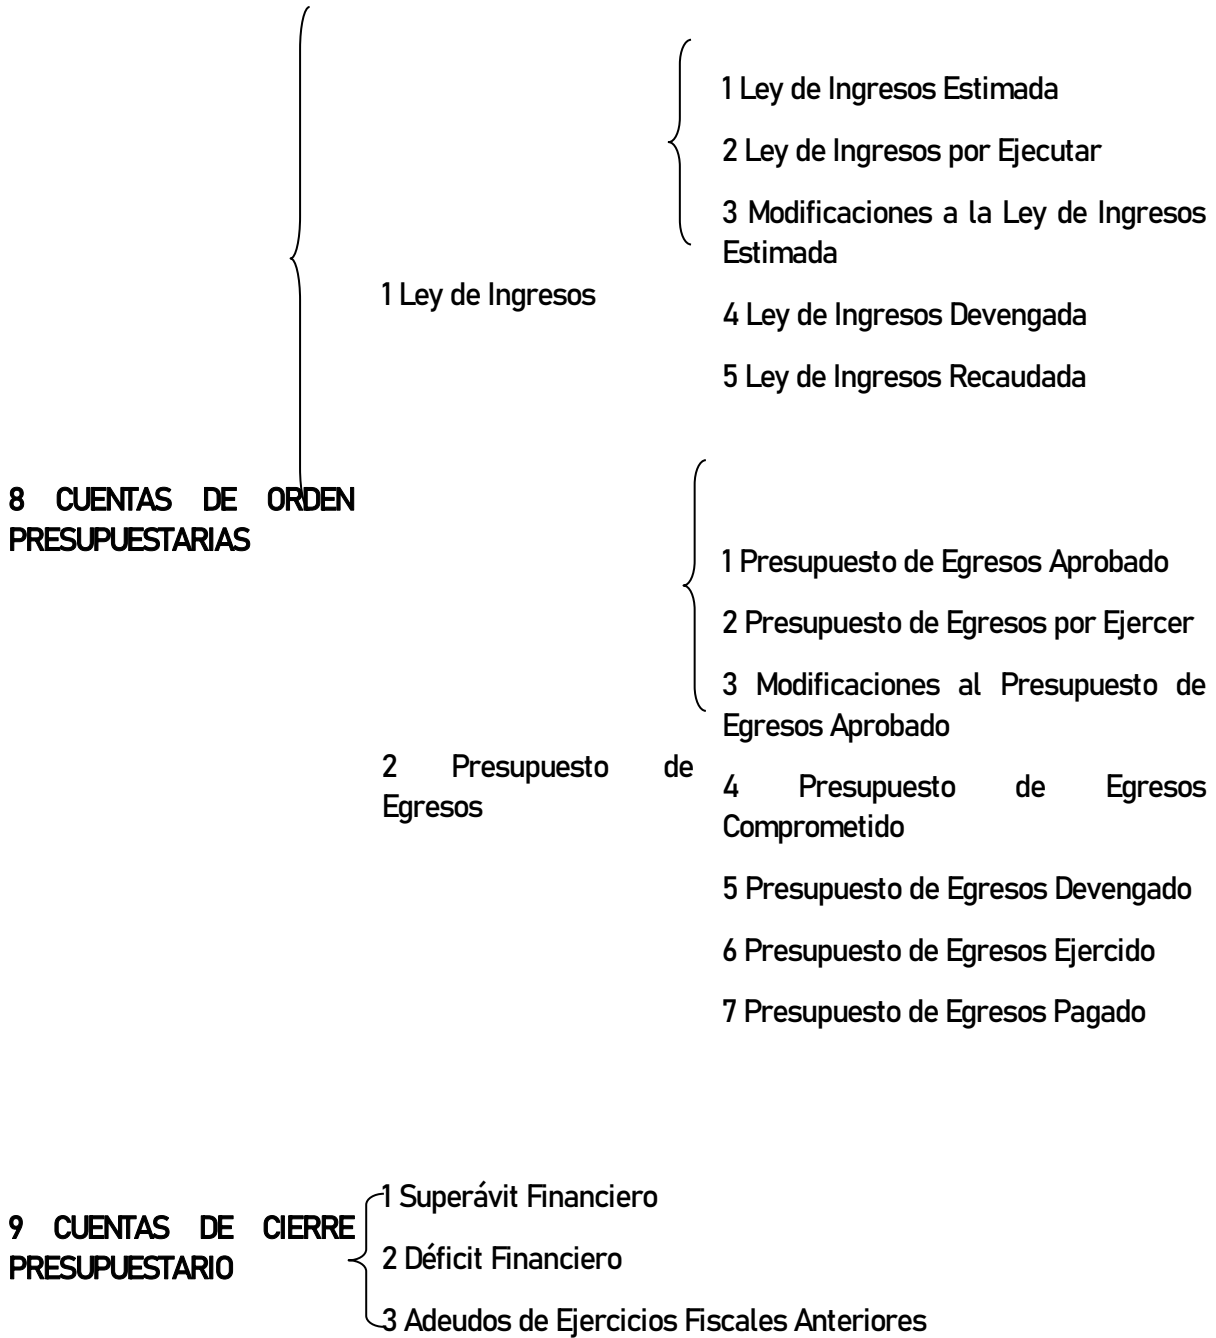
8 CUENTAS DE ORDEN PRESUPUESTARIAS

1 Ley de Ingresos

1 Ley de Ingresos Estimada

2 Ley de Ingresos por Ejecutar

3 Modificaciones a la Ley de Ingresos Estimada

4 Ley de Ingresos Devengada

5 Ley de Ingresos Recaudada

2 Presupuesto de Egresos

1 Presupuesto de Egresos Aprobado

2 Presupuesto de Egresos por Ejercer

3 Modificaciones al Presupuesto de Egresos Aprobado

4 Presupuesto de Egresos Comprometido

5 Presupuesto de Egresos Devengado

6 Presupuesto de Egresos Ejercido

7 Presupuesto de Egresos Pagado

9 CUENTAS DE CIERRE PRESUPUESTARIO

1 Superávit Financiero

2 Déficit Financiero

3 Adeudos de Ejercicios Fiscales Anteriores